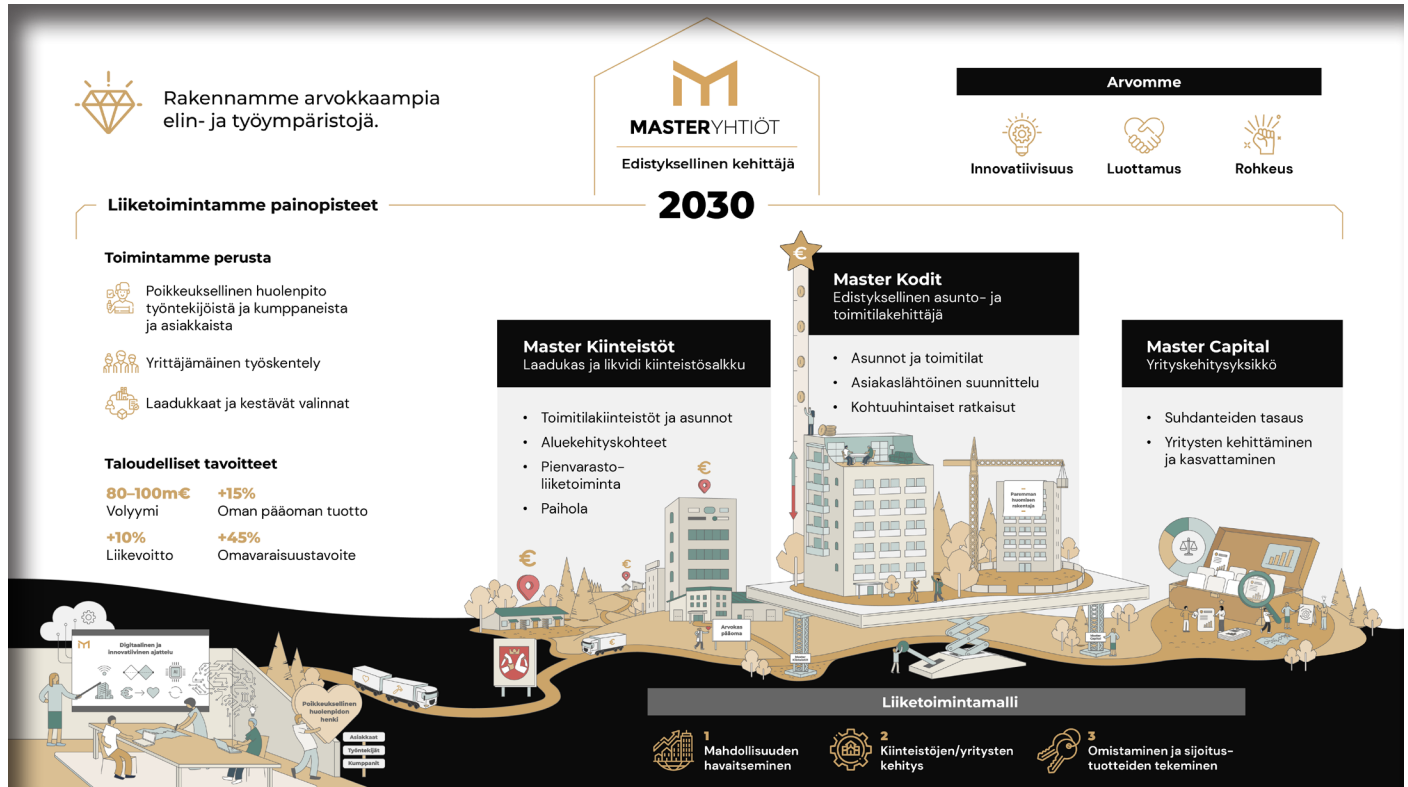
Rakennamme arvokkaampia elin- ja työympäristojä.

MASTERYHTIÖT

Edistyksellinen kehittäjä

Arvomme

Innovatiivisuus

Luottamus

Rohkeus

Liiketoimintamme painopisteet

2030

Toimintamme perusta

Poikkeuksellinen huolenpito työntekijöistä ja kumppaneista ja asiakkaista

Yrittäjämäinen työskentely

Laadukkaat ja kestävät valinnat

Taloudelliset tavoitteet

80–100m€
Volyymi

+15%
Oman pääoman tuotto

+10%
Liikevoitto

+45%
Omavaraisuustavoite

Master Kiinteistöt
Laadukas ja likvidi kiinteistösalkku

• Toimitilakiinteistöt ja asunnot
• Aluekehityskohteet
• Pienvarasto-liiketoiminta
• Paihola

Master Kodit
Edistyksellinen asunto- ja toimitilakehittäjä

• Asunnot ja toimitilat
• Asiakaslähtöinen suunnittelu
• Kohtuuhintaiset ratkaisut

Master Capital
Yrityskehitysyksikkö

• Suhdanteiden tasaus
• Yritysten kehittäminen ja kasvattaminen

Paremman huomisen rakentaja

Digitaalinen ja innovatiivinen ajattelu

Poikkeuksellinen huolenpidon henki

Asiakkaat
Työntekijät
Kumppanit

Arvokas pääoma

Liiketoimintamalli

1
Mahdollisuuden havaitseminen

2
Kiinteistöjen/yritysten kehitys

3
Omistaminen ja sijoitus-tuotteiden tekeminen